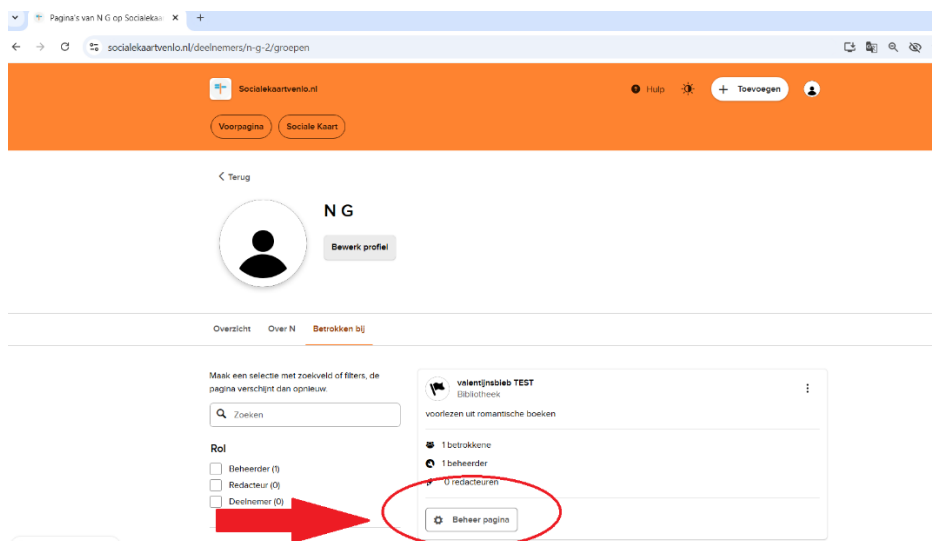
Pagina's van N G op Socialekaa ×
+
socialekaartvenlo.nl/deelnemers/n-g-2/groepen

Socialekaartvenlo.nl
Hulp
+ Toevoegen
Voorpagina
Sociale Kaart

< Terug

N G
Bewerk profiel

Overzicht
Over N
Betrokken bij

Maak een selectie met zoekveld of filters, de pagina verschijnt dan opnieuw.

Zoeken

Rol
Beheerder (1)
Redacteur (0)
Deelnemer (0)

valentijnsbieb TEST
Bibliotheek
voorlezen uit romantische boeken

1 betrokkene
1 beheerder
0 redacteuren

Beheer pagina